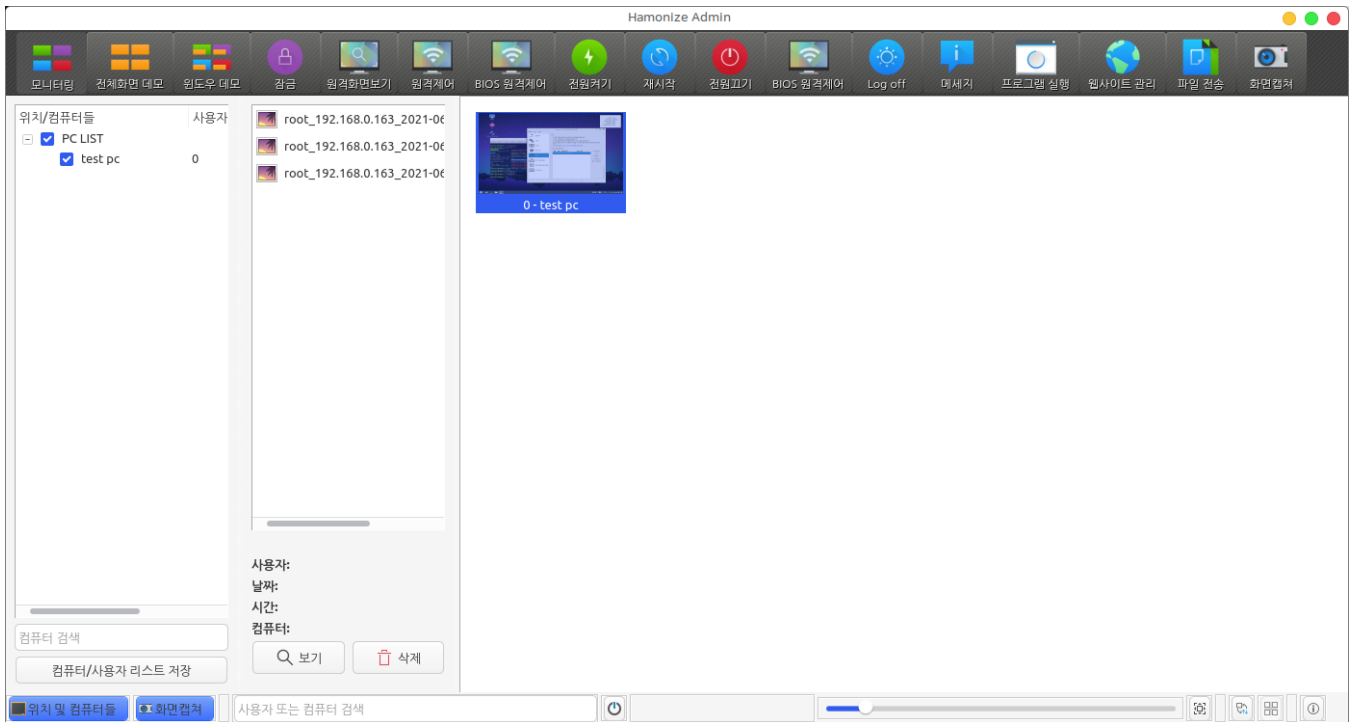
Hamonize Admin

모니터링 전체화면 데모 윈도우 데모 잠금 원격화면보기 원격제어 BIOS 원격제어 전원켜기 재시작 전원끄기 BIOS 원격제어 Log off 메세지 프로그램 실행 웹사이트 관리 파일 전송 화면캡처

위치/컴퓨터들 사용자
PC LIST
test pc 0

root_192.168.0.163_2021-06
root_192.168.0.163_2021-06
root_192.168.0.163_2021-06

0 - test pc

사용자:
날짜:
시간:
컴퓨터:

보기 삭제

컴퓨터 검색
컴퓨터/사용자 리스트 저장

위치 및 컴퓨터들 화면캡쳐 사용자 또는 컴퓨터 검색